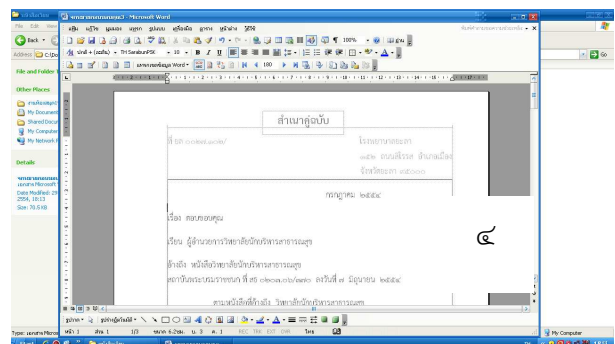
จดหมายตอบขอบคุณ2 - Microsoft Word

แฟ้ม แก้ไข มุมมอง แทรก รูปแบบ เครื่องมือ ตาราง หน้าต่าง วิธีใช้

พิมพ์คำถามเพื่อขอความช่วยเหลือ

Back

Address C:\Do

File and Folder

Other Places

My Documents

Shared Documents

My Computer

My Network Places

Details

จดหมายตอบขอบคุณ
เอกสาร Microsoft
Date Modified: 25 2554, 18:13
Size: 78.5 KB

สำเนาคู่ฉบับ

ที่ ยส ๐๐๓๓/๑๐๓๗/

โรงพยาบาลยะลา
๑๕๒ ถนนสิโรรส อำเภอเมือง
จังหวัดยะลา ๙๕๐๐๐

กรกฎาคม ๒๕๕๔

เรื่อง ตอบขอบคุณ

เรียน ผู้อำนวยการวิทยาลัยนักบริหารสาธารณสุข

อ้างถึง หนังสือวิทยาลัยนักบริหารสาธารณสุข
สถาบันพระบรมราชชนก ที่ สธ ๐๒๐๓.๐๖/๑๑๓๐ ลงวันที่ ๗ มิถุนายน ๒๕๕๔

ตามหนังสือที่อ้างถึง วิทยาลัยนักบริหารสาธารณสุข

๔

Type: เอกสาร Microsoft

หน้า 1 ส่วน 1 1/3 ที่ 6.2ซม. บ. 3 ค. 1 REC TRK EXT OVR ไทย

My Computer